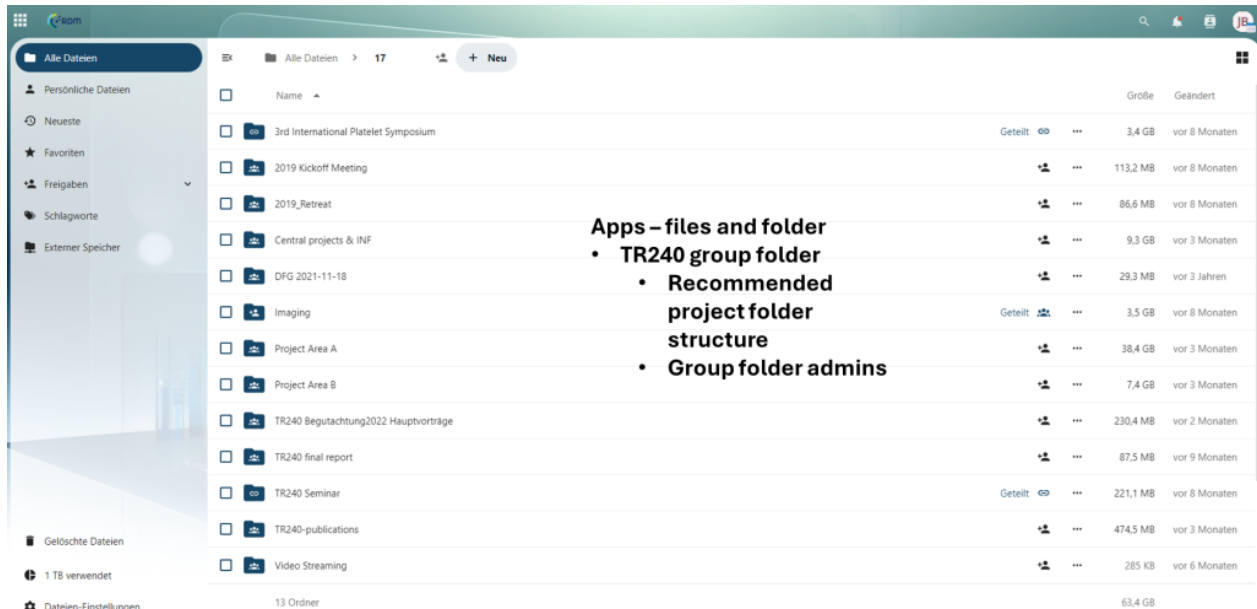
Rom

JB

Alle Dateien
Persönliche Dateien
Neueste
Favoriten
Freigaben
Schlagworte
Externer Speicher

Gelöschte Dateien
1 TB verwendet
Dateien-Einstellungen

Alle Dateien > 17 + Neu

| | Name | | Größe | Geändert |
|---|---|---|---|---|
| | 3rd International Platelet Symposium | Geteilt | 3,4 GB | vor 8 Monaten |
| | 2019 Kickoff Meeting | | 113,2 MB | vor 8 Monaten |
| | 2019_Retreat | | 86,6 MB | vor 8 Monaten |
| | Central projects & INF | | 9,3 GB | vor 3 Monaten |
| | DFG 2021-11-18 | | 29,3 MB | vor 3 Jahren |
| | Imaging | Geteilt | 3,5 GB | vor 8 Monaten |
| | Project Area A | | 38,4 GB | vor 3 Monaten |
| | Project Area B | | 7,4 GB | vor 3 Monaten |
| | TR240 Begutachtung2022 Hauptvorträge | | 230,4 MB | vor 2 Monaten |
| | TR240 final report | | 87,5 MB | vor 9 Monaten |
| | TR240 Seminar | Geteilt | 221,1 MB | vor 8 Monaten |
| | TR240-publications | | 474,5 MB | vor 3 Monaten |
| | Video Streaming | | 285 KB | vor 6 Monaten |
| | 13 Ordner | | 63,4 GB | |

Apps – files and folder
• TR240 group folder
• Recommended project folder structure
• Group folder admins